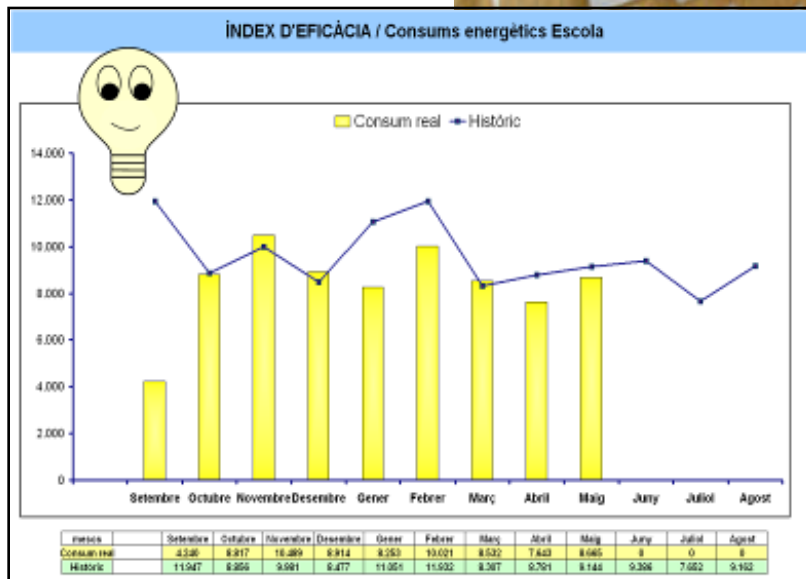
ÍNDEX D'EFICÀCIA / Consums energètics Escola

Consum real — Històric

14.000
12.000
10.000
8.000
6.000
4.000
2.000
0

Setembre Octubre Novembre Desembre Gener Febrer Març Abril Maig Juny Juliol Agost

| mesos | Setembre | Octubre | Novembre | Desembre | Gener | Febrer | Març | Abril | Maig | Juny | Juliol | Agost |
|---|---|---|---|---|---|---|---|---|---|---|---|---|
| Consum real | 4.249 | 8.817 | 10.489 | 8.914 | 8.253 | 10.021 | 8.532 | 7.643 | 8.665 | 0 | 0 | 0 |
| Històric | 11.947 | 8.856 | 9.981 | 8.477 | 11.051 | 11.932 | 8.307 | 8.791 | 9.144 | 9.396 | 7.652 | 9.162 |